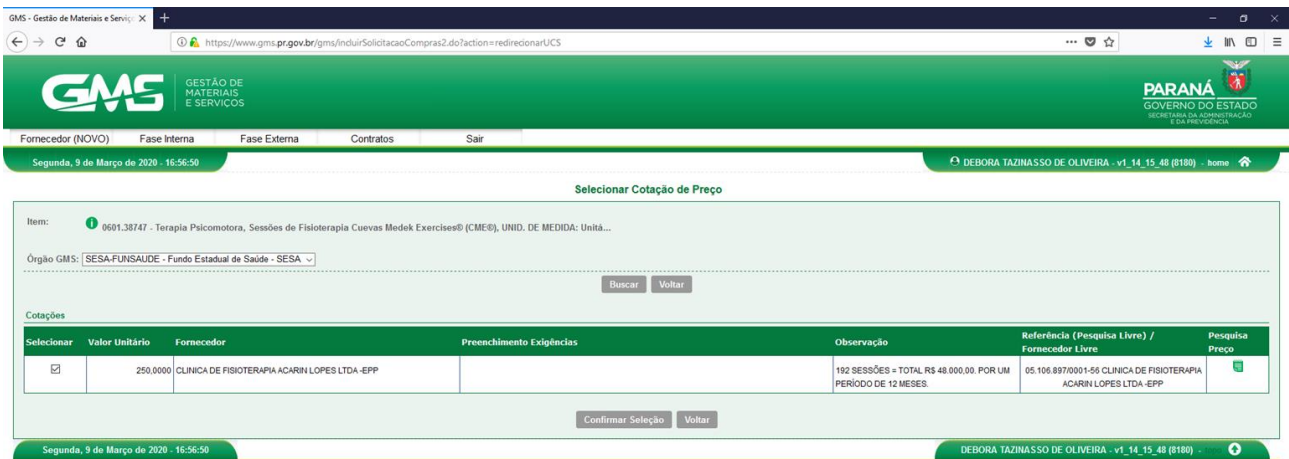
GMS - Gestão de Materiais e Serviç ×
+
https://www.gms.pr.gov.br/gms/incluirSolicitacaoCompras2.do?action=redirecionarUCS

GMS GESTÃO DE MATERIAIS E SERVIÇOS

PARANÁ GOVERNO DO ESTADO SECRETARIA DA ADMINISTRAÇÃO E DA PREVIDÊNCIA

Fornecedor (NOVO) | Fase Interna | Fase Externa | Contratos | Sair

Segunda, 9 de Março de 2020 - 16:56:50

DEBORA TAZINASSO DE OLIVEIRA - v1_14_15_48 (8180) - home

Selecionar Cotação de Preço

Item: 0601.38747 - Terapia Psicomotora, Sessões de Fisioterapia Cuevas Medek Exercises® (CME®), UNID. DE MEDIDA: Unitá...

Órgão GMS: SESA-FUNSAUDE - Fundo Estadual de Saúde - SESA

Buscar Voltar

Cotações

| Selecionar | Valor Unitário | Fornecedor | Preenchimento Exigências | Observação | Referência (Pesquisa Livre) / Fornecedor Livre | Pesquisa Preço |
|---|---|---|---|---|---|---|
| ☑ | 250,0000 | CLINICA DE FISIOTERAPIA ACARIN LOPES LTDA -EPP | | 192 SESSÕES = TOTAL R$ 48.000,00. POR UM PERÍODO DE 12 MESES. | 05.106.897/0001-56 CLINICA DE FISIOTERAPIA ACARIN LOPES LTDA -EPP | |

Confirmar Seleção Voltar

Segunda, 9 de Março de 2020 - 16:56:50

DEBORA TAZINASSO DE OLIVEIRA - v1_14_15_48 (8180)